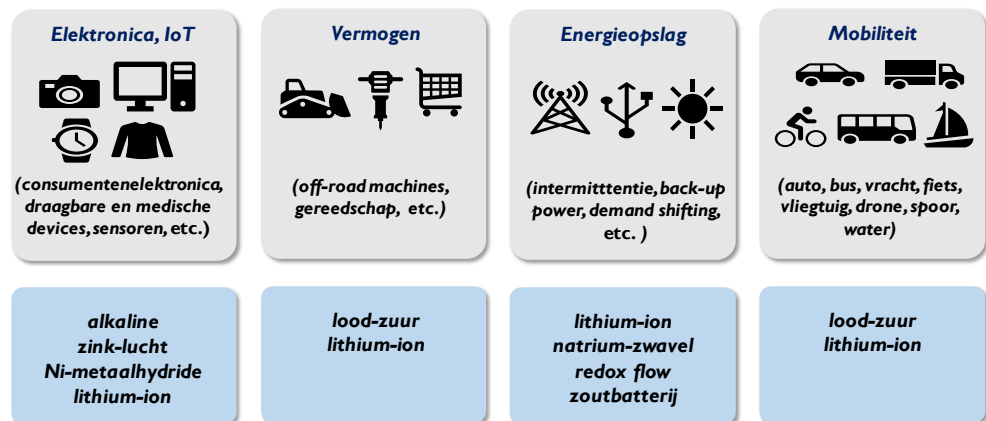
Elektronica, IoT

(consumentenelektronica, draagbare en medische devices, sensoren, etc.)

Vermogen

(off-road machines, gereedschap, etc.)

Energieopslag

(intermittentie, back-up power, demand shifting, etc. )

Mobiliteit

(auto, bus, vracht, fiets, vliegtuig, drone, spoor, water)

alkaline
zink-lucht
Ni-metaalhydride
lithium-ion

lood-zuur
lithium-ion

lithium-ion
natrium-zwavel
redox flow
zoutbatterij

lood-zuur
lithium-ion